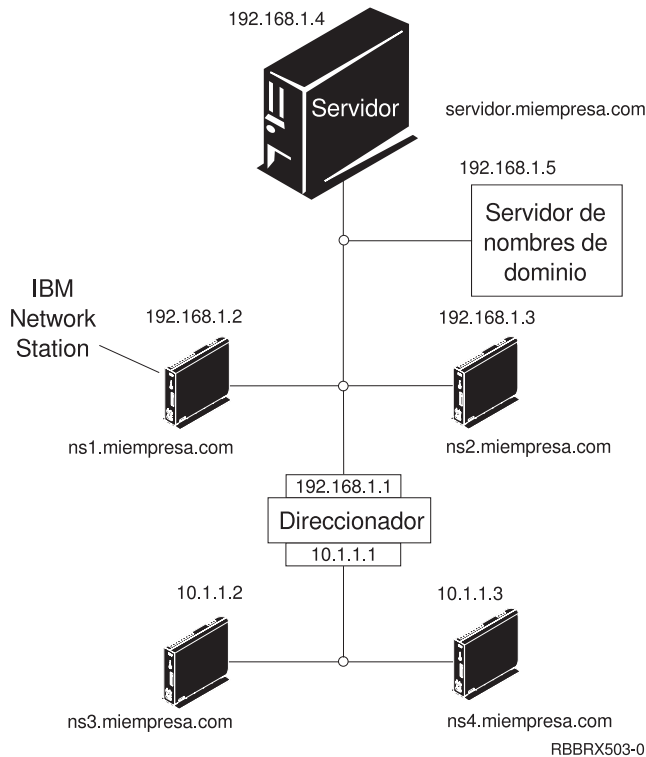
192.168.1.4

Servidor

servidor.miempresa.com

192.168.1.5

Servidor de nombres de dominio

IBM Network Station

192.168.1.2

192.168.1.3

ns1.miempresa.com

ns2.miempresa.com

192.168.1.1

Direccionador

10.1.1.1

10.1.1.2

10.1.1.3

ns3.miempresa.com

ns4.miempresa.com

RBBRX503-0